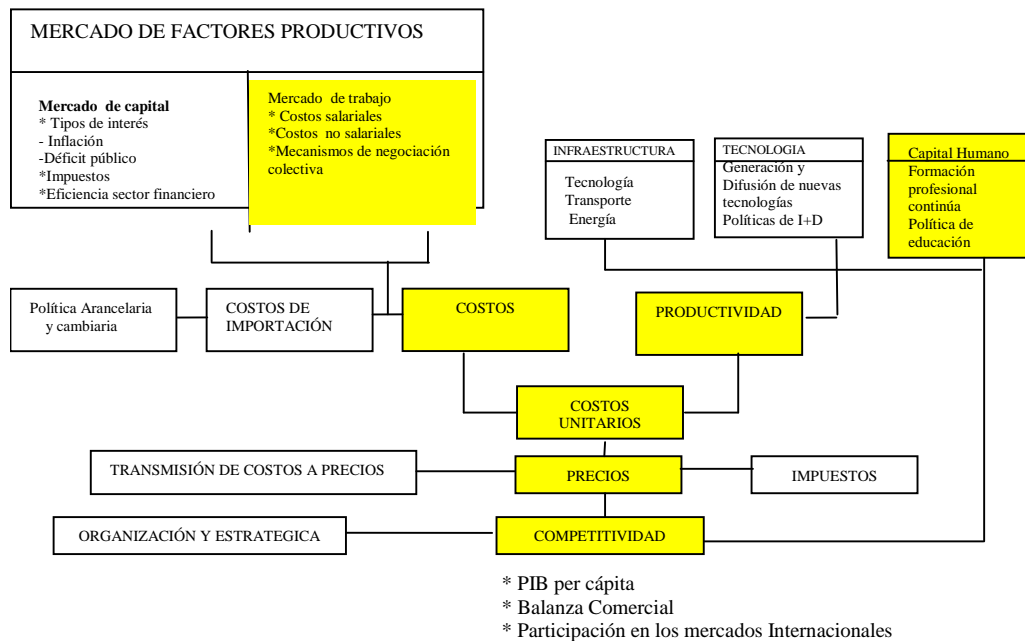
MERCADO DE FACTORES PRODUCTIVOS

Mercado de capital
* Tipos de interés
- Inflación
-Déficit público
*Impuestos
*Eficiencia sector financiero

Mercado de trabajo
* Costos salariales
*Costos no salariales
*Mecanismos de negociación colectiva

INFRAESTRUCTURA
Tecnología
Transporte
Energía

TECNOLOGIA
Generación y Difusión de nuevas tecnologías
Políticas de I+D

Capital Humano
Formación profesional continúa
Política de educación

Política Arancelaria y cambiaria

COSTOS DE IMPORTACIÓN

COSTOS

PRODUCTIVIDAD

COSTOS UNITARIOS

TRANSMISIÓN DE COSTOS A PRECIOS

PRECIOS

IMPUESTOS

ORGANIZACIÓN Y ESTRATEGICA

COMPETITIVIDAD

* PIB per cápita
* Balanza Comercial
* Participación en los mercados Internacionales